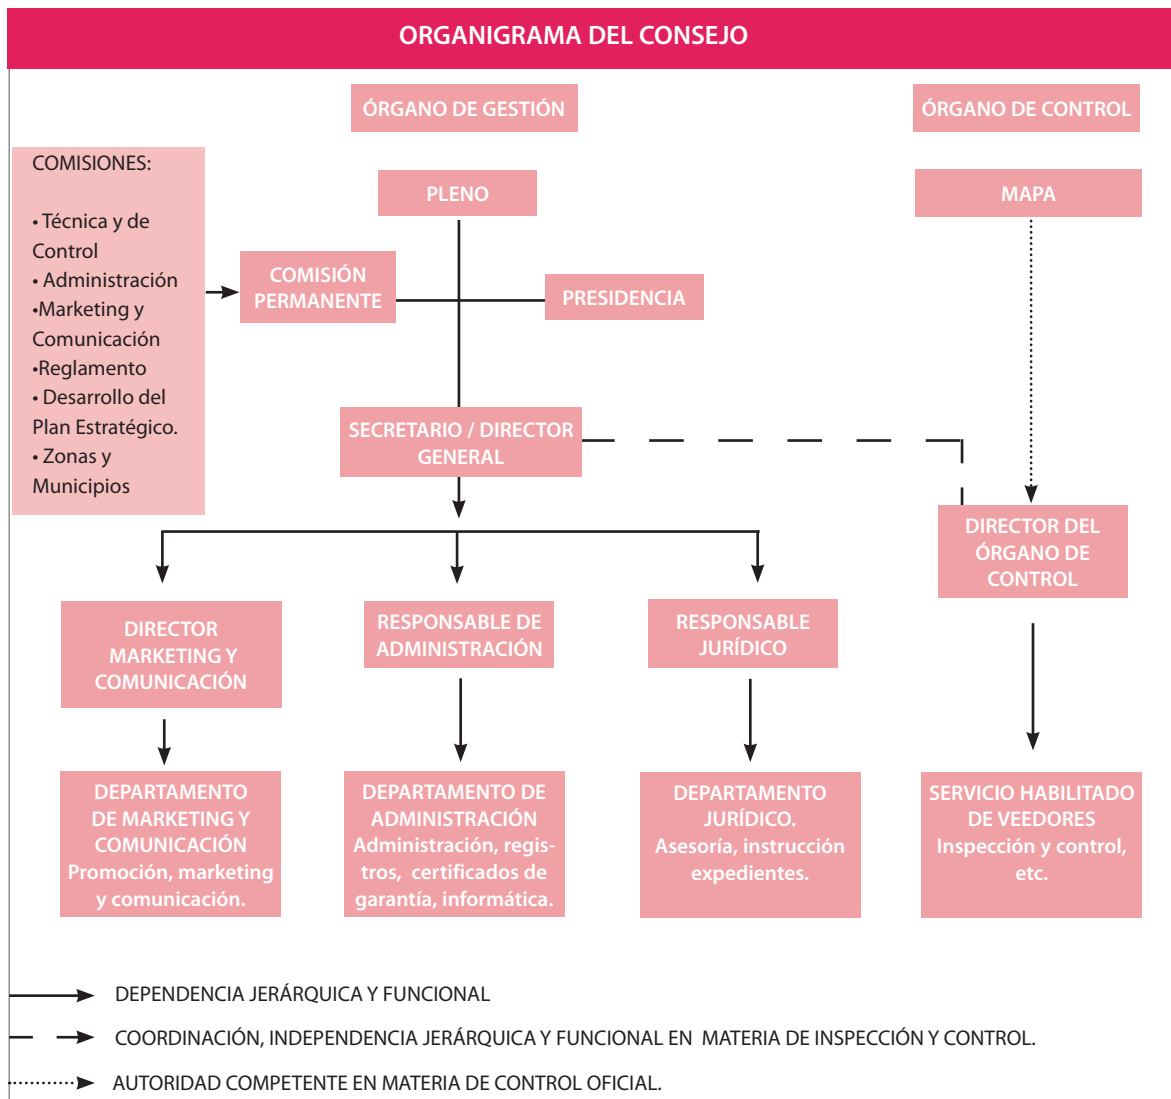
ORGANIGRAMA DEL CONSEJO

ÓRGANO DE GESTIÓN

ÓRGANO DE CONTROL

COMISIONES:

• Técnica y de Control
• Administración
•Marketing y Comunicación
•Reglamento
• Desarrollo del Plan Estratégico.
• Zonas y Municipios

PLENO

MAPA

COMISIÓN PERMANENTE

PRESIDENCIA

SECRETARIO / DIRECTOR GENERAL

DIRECTOR DEL ÓRGANO DE CONTROL

DIRECTOR MARKETING Y COMUNICACIÓN

RESPONSABLE DE ADMINISTRACIÓN

RESPONSABLE JURÍDICO

DEPARTAMENTO DE MARKETING Y COMUNICACIÓN Promoción, marketing y comunicación.

DEPARTAMENTO DE ADMINISTRACIÓN Administración, registros, certificados de garantía, informática.

DEPARTAMENTO JURÍDICO. Asesoría, instrucción expedientes.

SERVICIO HABILITADO DE VEEDORES Inspección y control, etc.

DEPENDENCIA JERÁRQUICA Y FUNCIONAL

COORDINACIÓN, INDEPENDENCIA JERÁRQUICA Y FUNCIONAL EN MATERIA DE INSPECCIÓN Y CONTROL.

AUTORIDAD COMPETENTE EN MATERIA DE CONTROL OFICIAL.